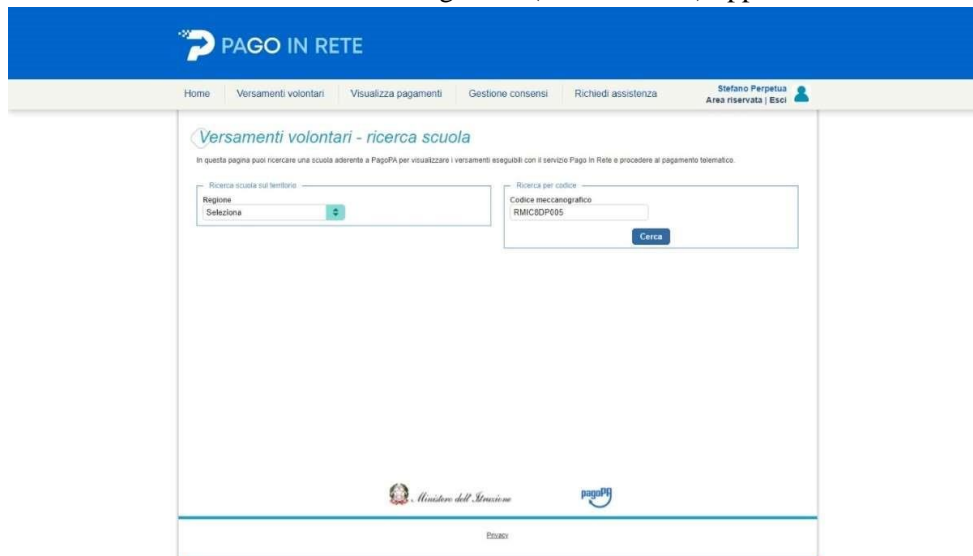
PAGO IN RETE

Home | Versamenti volontari | Visualizza pagamenti | Gestione consensi | Richiedi assistenza

Stefano Perpetua
Area riservata | Esci

Versamenti volontari - ricerca scuola

In questa pagina puoi ricercare una scuola aderente a PagoPA per visualizzare i versamenti eseguibili con il servizio Pago In Rete e procedere al pagamento telematico.

Ricerca scuola sul territorio
Regione
Seleziona

Ricerca per codice
Codice meccanografico
RMIC8DP005
Cerca

Ministero dell'Istruzione

pagoPA

Privacy